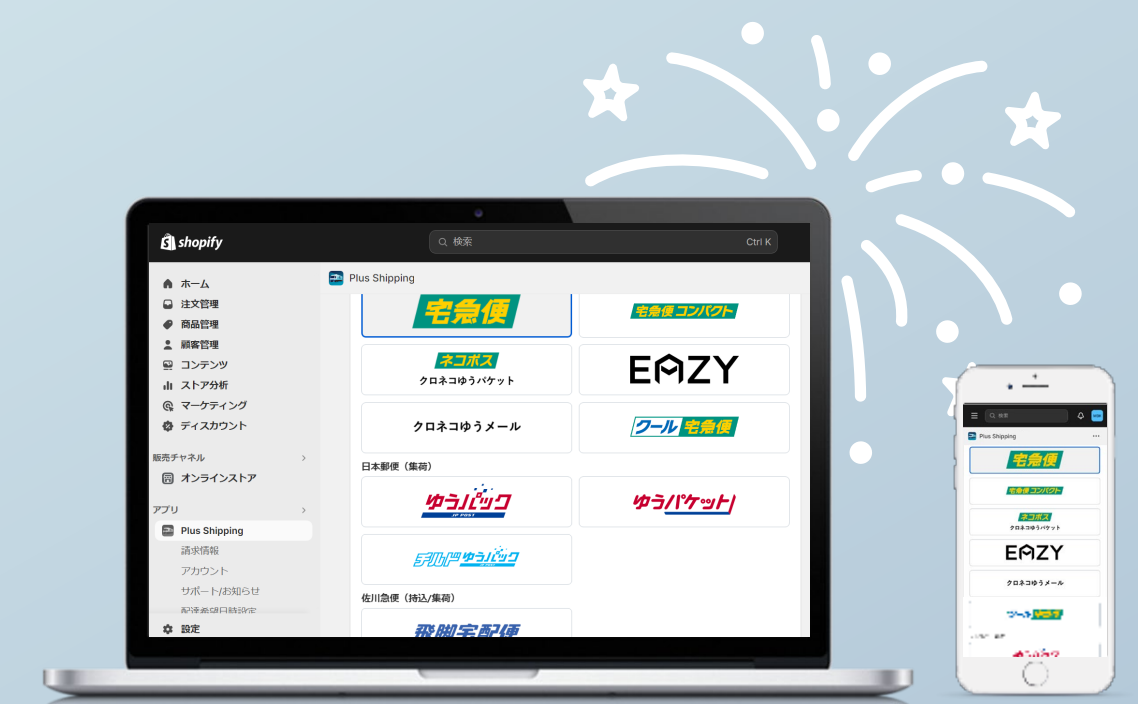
shopify

検索 Ctrl K

ホーム
注文管理
商品管理
顧客管理
コンテンツ
ストア分析
マーケティング
ディスカウント

販売チャネル
オンラインストア

アプリ
Plus Shipping
請求情報
アカウント
サポート/お知らせ
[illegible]

設定

Plus Shipping

宅急便
宅急便コンパクト
ネコポス
クロネコゆうパケット
EAZY
クロネコゆうメール
クール宅急便

日本郵便（集荷）
ゆうパック
JP POST
ゆうパケット
チルドゆうパック

佐川急便（持込/集荷）
飛脚宅配便

検索
Plus Shipping
宅急便
宅急便コンパクト
ネコポス
クロネコゆうパケット
EAZY
クロネコゆうメール
クール宅急便
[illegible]
ゆうパック